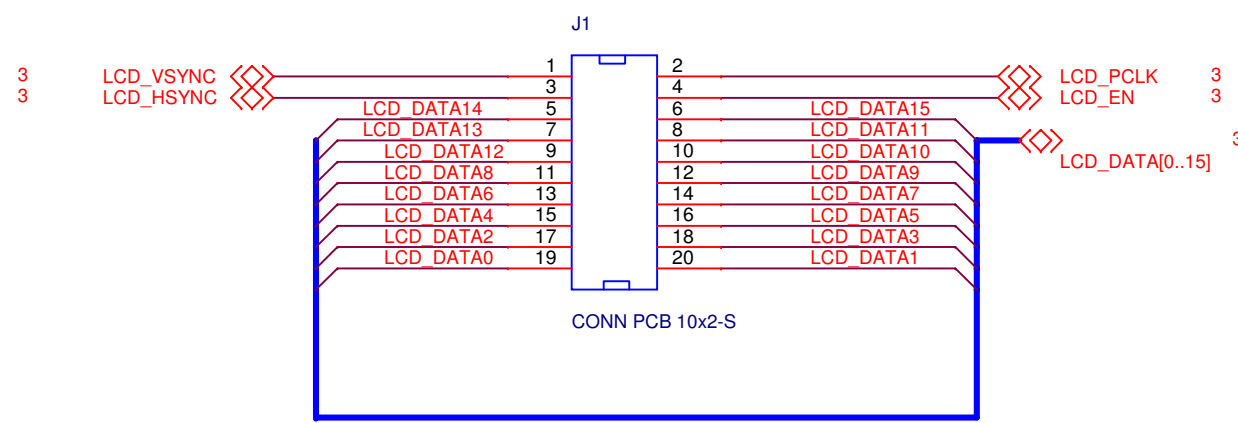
J1

3 LCD_VSYNC
3 LCD_HSYNC

| | | | |
|---|---|---|---|
| | 1 | 2 | |
| | 3 | 4 | |
| LCD_DATA14 | 5 | 6 | LCD_DATA15 |
| LCD_DATA13 | 7 | 8 | LCD_DATA11 |
| LCD_DATA12 | 9 | 10 | LCD_DATA10 |
| LCD_DATA8 | 11 | 12 | LCD_DATA9 |
| LCD_DATA6 | 13 | 14 | LCD_DATA7 |
| LCD_DATA4 | 15 | 16 | LCD_DATA5 |
| LCD_DATA2 | 17 | 18 | LCD_DATA3 |
| LCD_DATA0 | 19 | 20 | LCD_DATA1 |

LCD_PCLK 3
LCD_EN 3
LCD_DATA[0..15] 3

CONN PCB 10x2-S